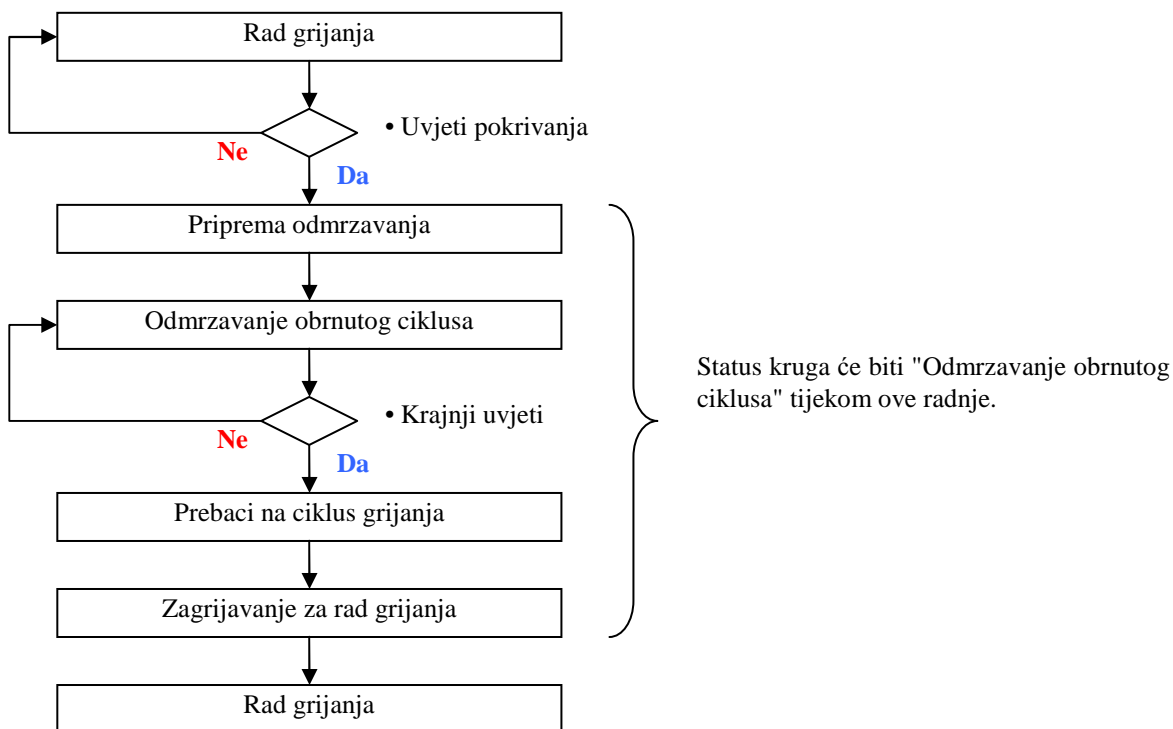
Rad grijanja

• Uvjeti pokrivanja

Ne

Da

Priprema odmrzavanja

Odmrzavanje obrnutog ciklusa

• Krajnji uvjeti

Ne

Da

Prebaci na ciklus grijanja

Zagrijavanje za rad grijanja

Rad grijanja

Status kruga će biti "Odmrzavanje obrnutog ciklusa" tijekom ove radnje.